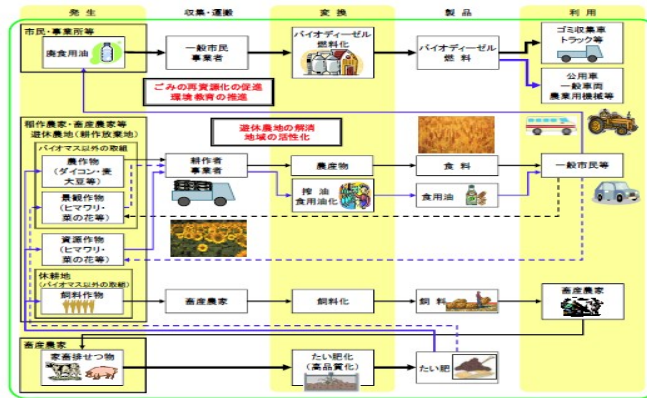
発 生

収集・運搬

変 換

製 品

利 用

市民・事業所等

廃食用油

一般市民
事業者

バイオディーゼル
燃料化

バイオディーゼル
燃 料

ゴミ収集車
トラック等

公用車
一般車両
農業用機械等

ごみの再資源化の促進
環境教育の推進

稲作農家・畜産農家等
遊休農地（耕作放棄地）

遊休農地の解消
地域の活性化

バイオマス以外の取組

農作物
（ダイコン・麦
大豆等）

耕作者
事業者

農産物

食 料

一般市民等

景観作物
（ヒマワリ・
菜の花等）

搾 油
食用油化

食用油

資源作物
（ヒマワリ・
菜の花等）

休耕地
（バイオマス以外の取組）

飼料作物

畜産農家

飼料化

飼 料

畜産農家

畜産農家

家畜排せつ物

たい肥化
（高品質化）

たい肥